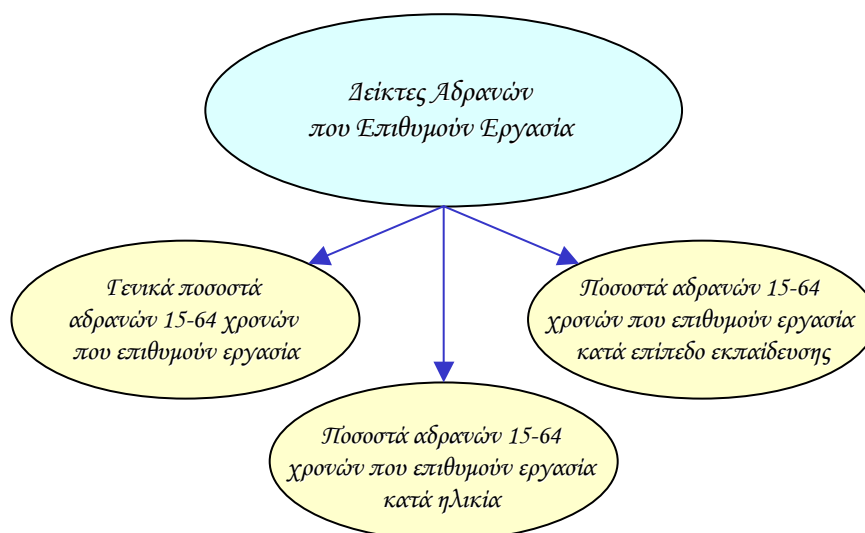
Δείκτες Αδρανών
που Επιθυμούν Εργασία

Γενικά ποσοστά
αδρανών 15-64 χρονών
που επιθυμούν εργασία

Ποσοστά αδρανών 15-64
χρονών που επιθυμούν εργασία
κατά ηλικία

Ποσοστά αδρανών 15-64
χρονών που επιθυμούν εργασία
κατά επίπεδο εκπαίδευσης